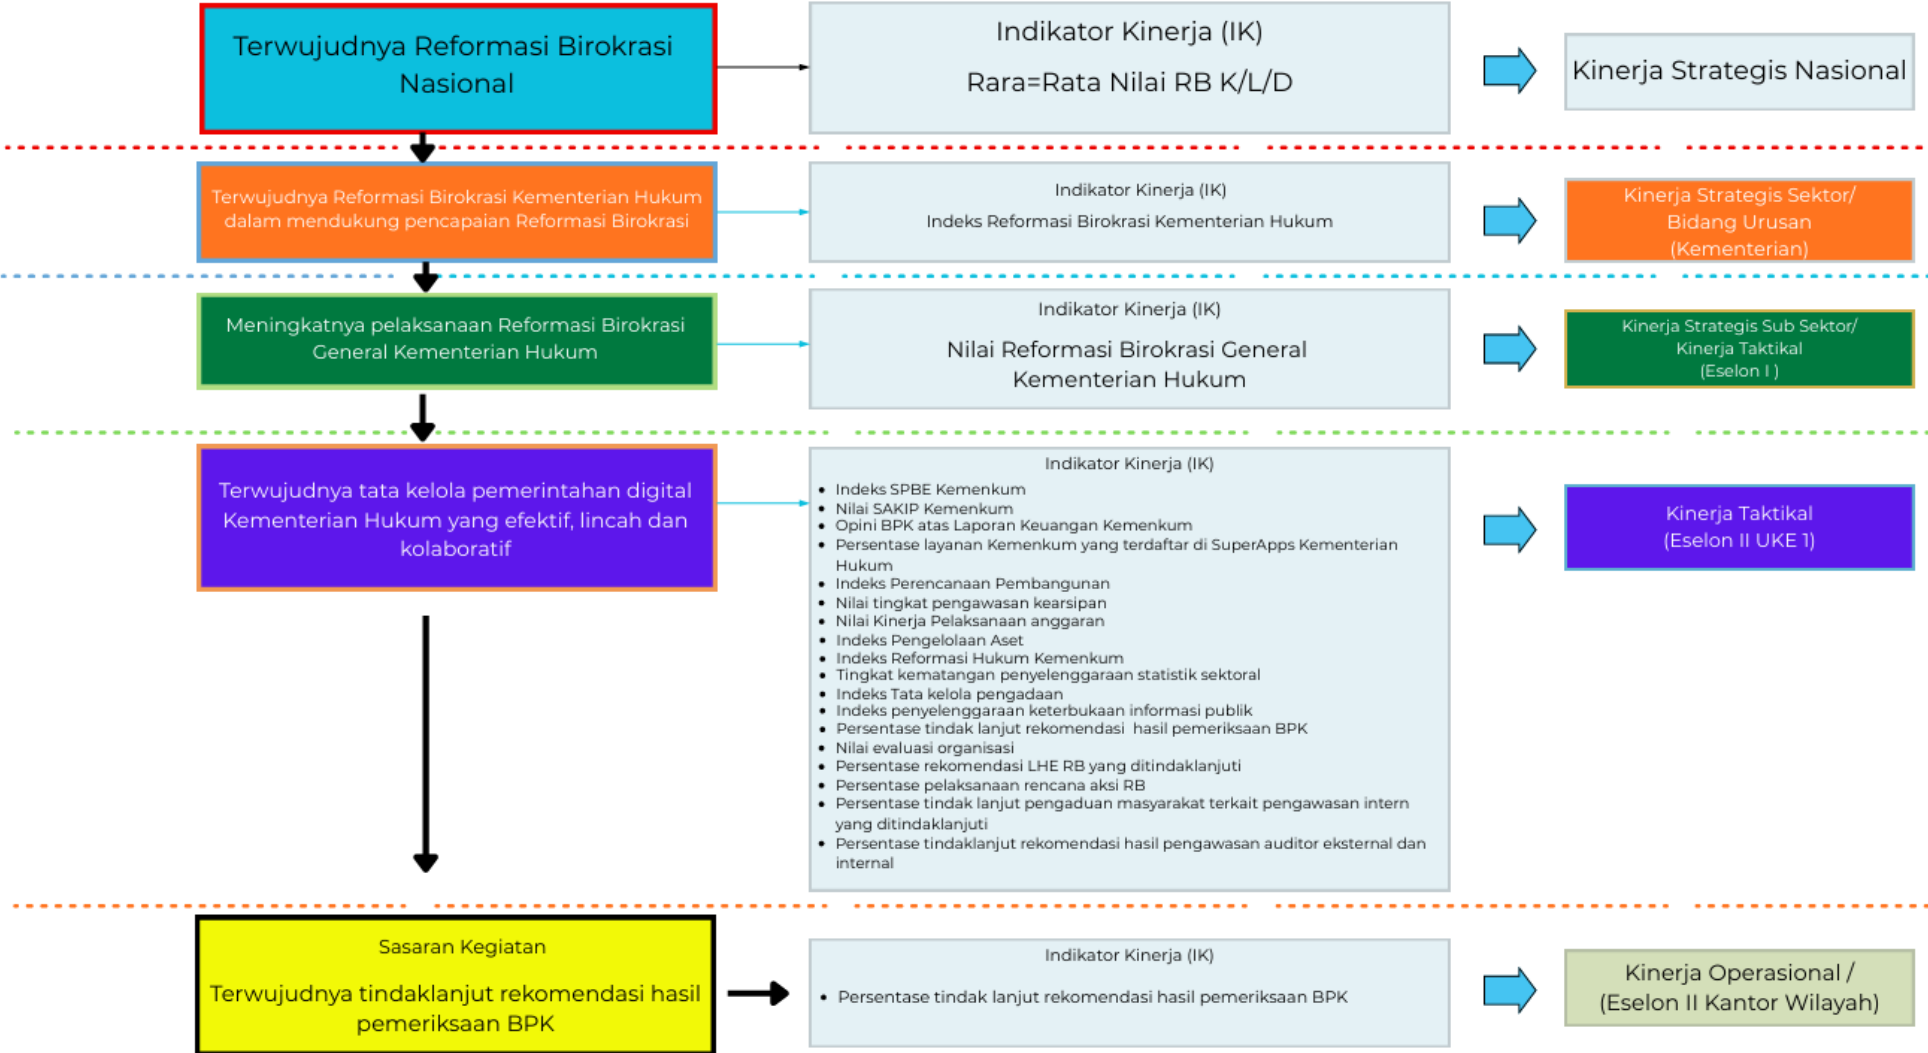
Terwujudnya Reformasi Birokrasi Nasional

Indikator Kinerja (IK)

Rara=Rata Nilai RB K/L/D

Kinerja Strategis Nasional

Terwujudnya Reformasi Birokrasi Kementerian Hukum dalam mendukung pencapaian Reformasi Birokrasi

Indikator Kinerja (IK)

Indeks Reformasi Birokrasi Kementerian Hukum

Kinerja Strategis Sektor/ Bidang Urusan (Kementerian)

Meningkatnya pelaksanaan Reformasi Birokrasi General Kementerian Hukum

Indikator Kinerja (IK)

Nilai Reformasi Birokrasi General Kementerian Hukum

Kinerja Strategis Sub Sektor/ Kinerja Taktikal (Eselon I )

Terwujudnya tata kelola pemerintahan digital Kementerian Hukum yang efektif, lincah dan kolaboratif

Indikator Kinerja (IK)

- Indeks SPBE Kemenkum
- Nilai SAKIP Kemenkum
- Opini BPK atas Laporan Keuangan Kemenkum
- Persentase layanan Kemenkum yang terdaftar di SuperApps Kementerian Hukum
- Indeks Perencanaan Pembangunan
- Nilai tingkat pengawasan kearsipan
- Nilai Kinerja Pelaksanaan anggaran
- Indeks Pengelolaan Aset
- Indeks Reformasi Hukum Kemenkum
- Tingkat kematangan penyelenggaraan statistik sektoral
- Indeks Tata kelola pengadaan
- Indeks penyelenggaraan keterbukaan informasi publik
- Persentase tindak lanjut rekomendasi hasil pemeriksaan BPK
- Nilai evaluasi organisasi
- Persentase rekomendasi LHE RB yang ditindaklanjuti
- Persentase pelaksanaan rencana aksi RB
- Persentase tindak lanjut pengaduan masyarakat terkait pengawasan intern yang ditindaklanjuti
- Persentase tindaklanjut rekomendasi hasil pengawasan auditor eksternal dan internal

Kinerja Taktikal (Eselon II UKE 1)

Sasaran Kegiatan

Terwujudnya tindaklanjut rekomendasi hasil pemeriksaan BPK

Indikator Kinerja (IK)

- Persentase tindak lanjut rekomendasi hasil pemeriksaan BPK

Kinerja Operasional / (Eselon II Kantor Wilayah)